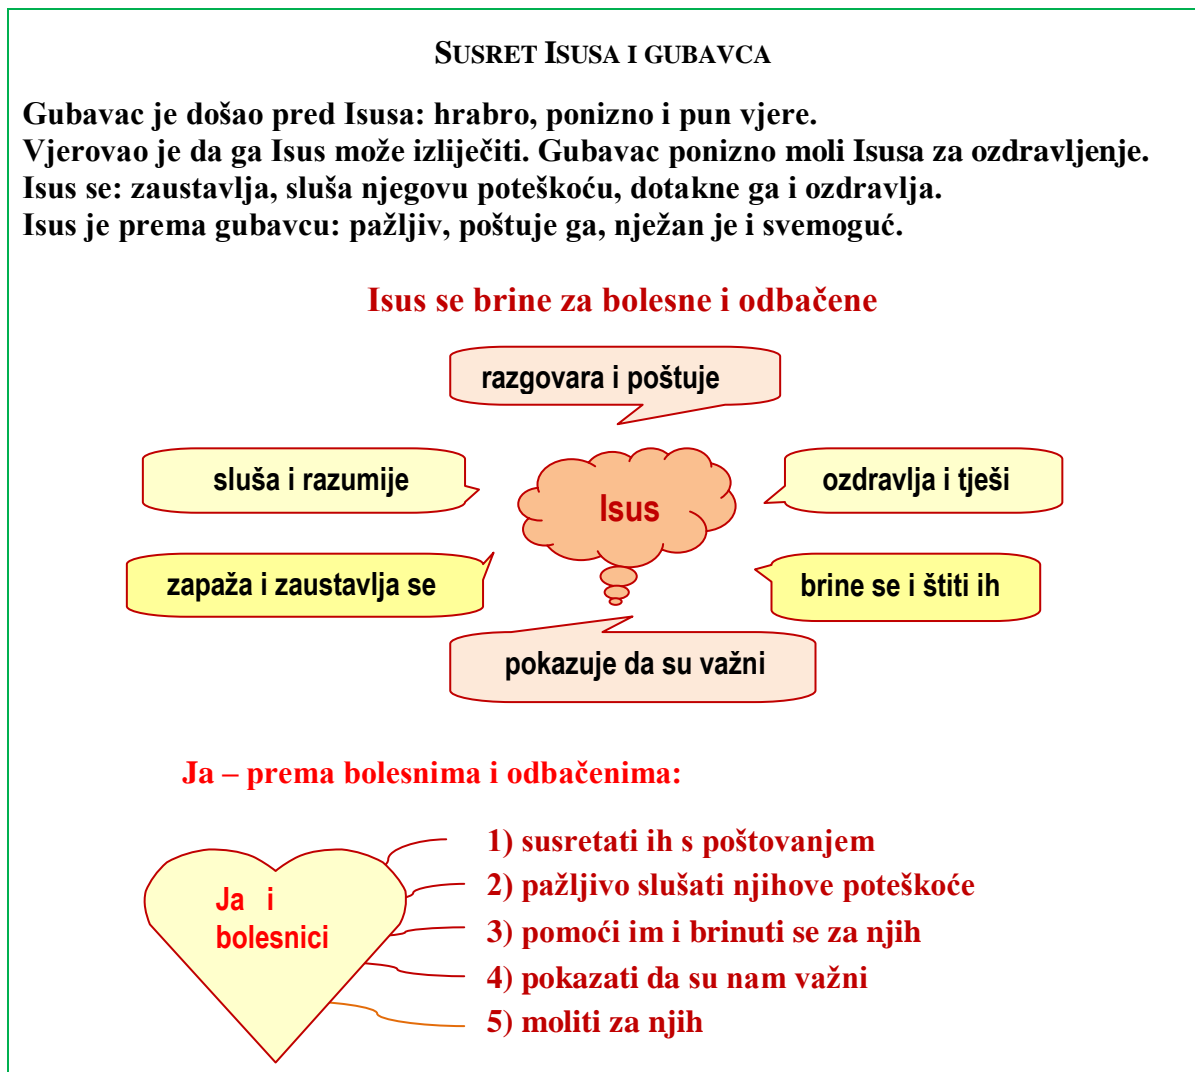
SUSRET ISUSA I GUBAVCA

Gubavac je došao pred Isusa: hrabro, ponizno i pun vjere.
Vjerovao je da ga Isus može izliječiti. Gubavac ponizno moli Isusa za ozdravljenje.
Isus se: zaustavlja, sluša njegovu poteškoću, dotakne ga i ozdravlja.
Isus je prema gubavcu: pažljiv, poštuje ga, nježan je i svemoguć.

Isus se brine za bolesne i odbačene

razgovara i poštuje

sluša i razumije

Isus

ozdravlja i tješi

zapaža i zaustavlja se

brine se i štiti ih

pokazuje da su važni

Ja – prema bolesnima i odbačenima:

Ja i bolesnici

1) susretati ih s poštovanjem
2) pažljivo slušati njihove poteškoće
3) pomoći im i brinuti se za njih
4) pokazati da su nam važni
5) moliti za njih